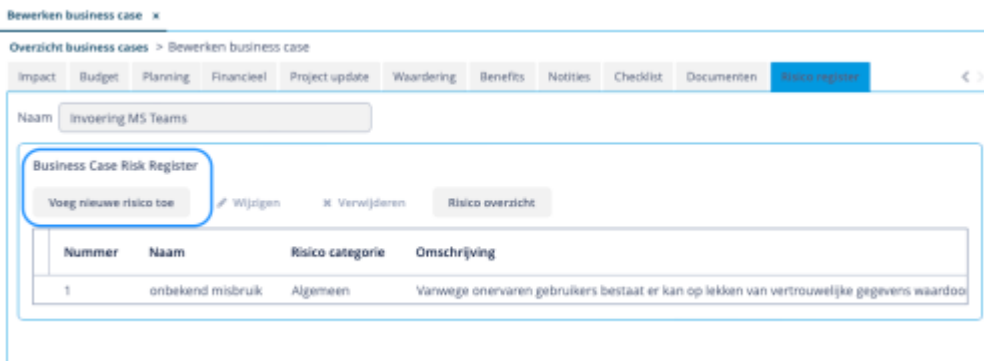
Bewerken business case ×

Overzicht business cases > Bewerken business case

Impact | Budget | Planning | Financieel | Project update | Waardering | Benefits | Notities | Checklist | Documenten | Risico register

Naam Invoering MS Teams

Business Case Risk Register

Voeg nieuwe risico toe | Wijzigen | × Verwijderen | Risico overzicht

| Nummer | Naam | Risico categorie | Omschrijving |
|---|---|---|---|
| 1 | onbekend misbruik | Algemeen | Vanwege onervaren gebruikers bestaat er kan op lekken van vertrouwelijke gegevens waardoo |